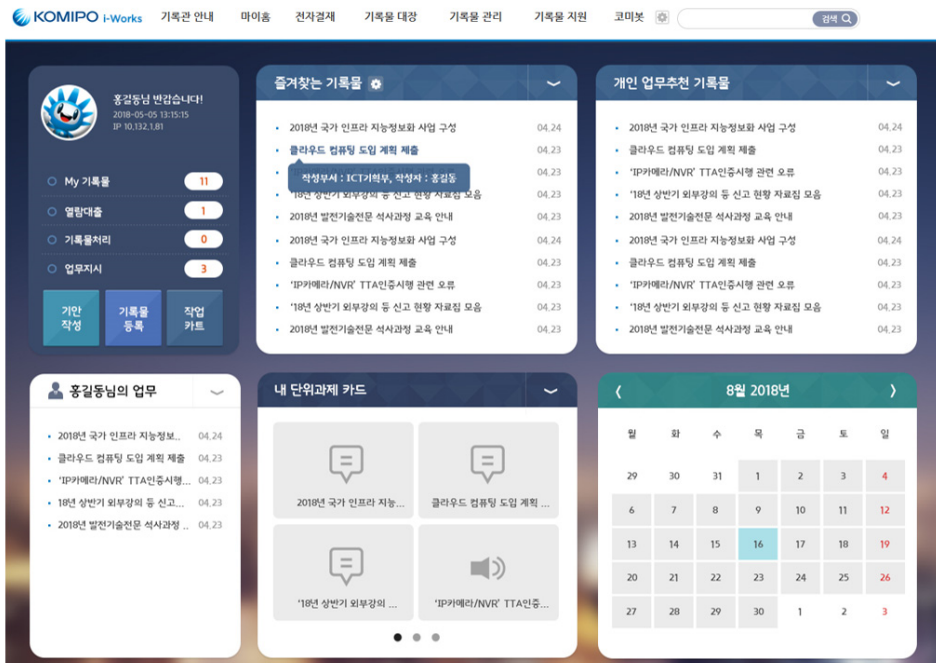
KOMIPO i-Works 기록관 안내 마이홈 전자결재 기록물 대장 기록물 관리 기록물 지원 코미봇 검색

홍길동님 반갑습니다!
2018-05-05 13:15:15
IP 10.132.1.81

My 기록물 11
열람대출 1
기록물처리 0
업무지시 3

기안 작성
기록물 등록
작업 카트

즐겨찾는 기록물

- 2018년 국가 인프라 지능정보화 사업 구성 04.24
- 클라우드 컴퓨팅 도입 계획 제출 04.23
작성부서 : ICT기획부, 작성자 : 홍길동
- '18년 상반기 외부강의 등 신고 현황 자료집 모음 04.23
- 2018년 발전기술전문 석사과정 교육 안내 04.23
- 2018년 국가 인프라 지능정보화 사업 구성 04.24
- 클라우드 컴퓨팅 도입 계획 제출 04.23
- 'IP카메라/NVR' TTA인증시행 관련 오류 04.23
- '18년 상반기 외부강의 등 신고 현황 자료집 모음 04.23
- 2018년 발전기술전문 석사과정 교육 안내 04.23

개인 업무추천 기록물

- 2018년 국가 인프라 지능정보화 사업 구성 04.24
- 클라우드 컴퓨팅 도입 계획 제출 04.23
- 'IP카메라/NVR' TTA인증시행 관련 오류 04.23
- '18년 상반기 외부강의 등 신고 현황 자료집 모음 04.23
- 2018년 발전기술전문 석사과정 교육 안내 04.23
- 2018년 국가 인프라 지능정보화 사업 구성 04.24
- 클라우드 컴퓨팅 도입 계획 제출 04.23
- 'IP카메라/NVR' TTA인증시행 관련 오류 04.23
- '18년 상반기 외부강의 등 신고 현황 자료집 모음 04.23
- 2018년 발전기술전문 석사과정 교육 안내 04.23

홍길동님의 업무

- 2018년 국가 인프라 지능정보... 04.24
- 클라우드 컴퓨팅 도입 계획 제출 04.23
- 'IP카메라/NVR' TTA인증시행... 04.23
- 18년 상반기 외부강의 등 신고... 04.23
- 2018년 발전기술전문 석사과정 ... 04.23

내 단위과제 카드

2018년 국가 인프라 지능...
클라우드 컴퓨팅 도입 계획 ...
'18년 상반기 외부강의 ...
'IP카메라/NVR' TTA인증...

‹ 8월 2018년 ›

| 월 | 화 | 수 | 목 | 금 | 토 | 일 |
|---|---|---|---|---|---|---|
| 29 | 30 | 31 | 1 | 2 | 3 | 4 |
| 6 | 7 | 8 | 9 | 10 | 11 | 12 |
| 13 | 14 | 15 | 16 | 17 | 18 | 19 |
| 20 | 21 | 22 | 23 | 24 | 25 | 26 |
| 27 | 28 | 29 | 30 | 1 | 2 | 3 |